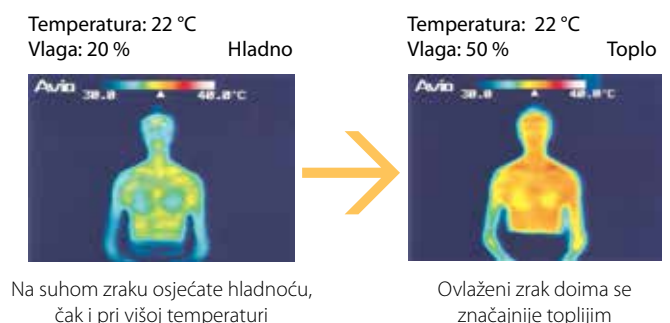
Temperatura: 22 °C
Vlaga: 20 % Hladno

Avio 30.0 40.0°C

Na suhom zraku osjećate hladnoću, čak i pri višoj temperaturi

Temperatura: 22 °C
Vlaga: 50 % Toplo

Avio 30.0 40.0°C

Ovlaženi zrak doima se značajnije toplijim